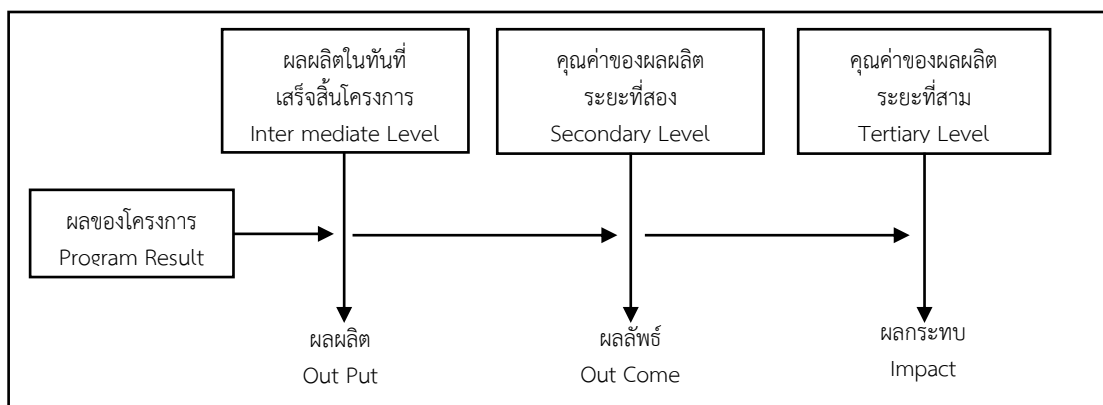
ผลผลิตในทันที่
เสร็จสิ้นโครงการ
Inter mediate Level

คุณค่าของผลผลิต
ระยะที่สอง
Secondary Level

คุณค่าของผลผลิต
ระยะที่สาม
Tertiary Level

ผลของโครงการ
Program Result

ผลผลิต
Out Put

ผลลัพธ์
Out Come

ผลกระทบ
Impact